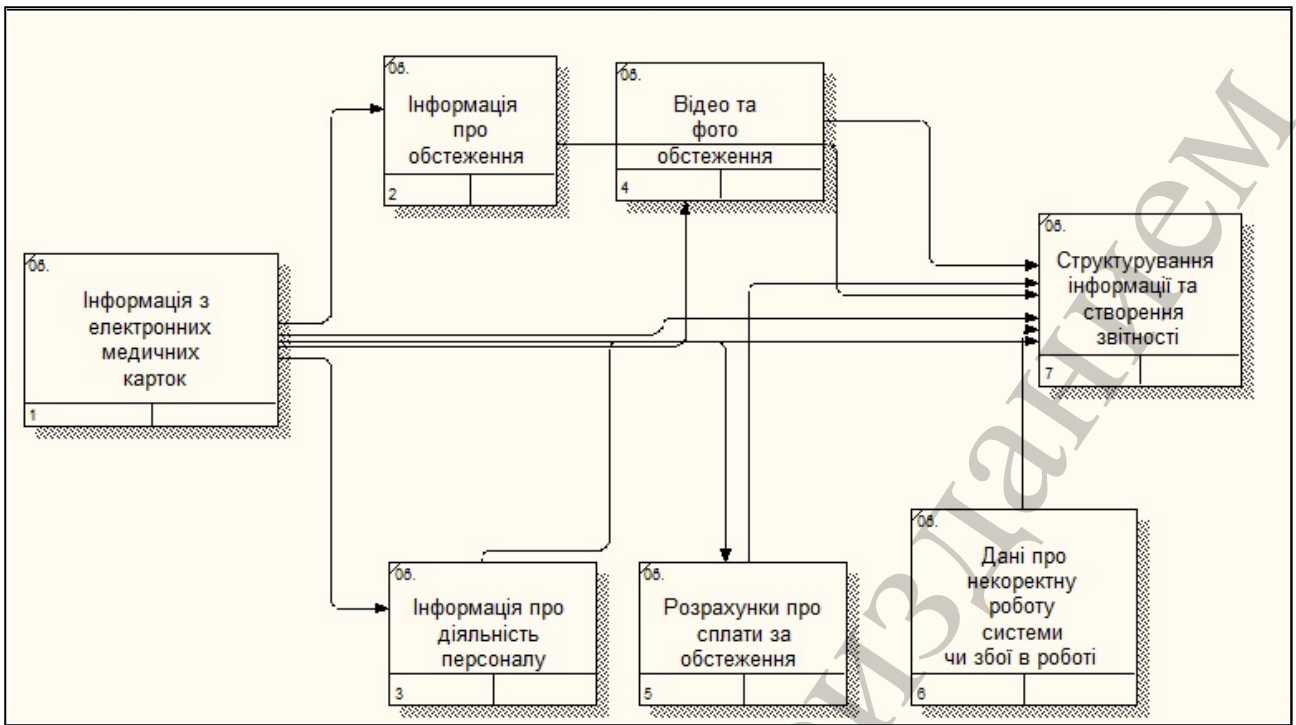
Об.
Інформація з електронних медичних карток
1

Об.
Інформація про обстеження
2

Об.
Відео та фото обстеження
4

Об.
Структурування інформації та створення звітності
7

Об.
Інформація про діяльність персоналу
3

Об.
Розрахунки про сплати за обстеження
5

Об.
Дані про некоректну роботу системи чи збої в роботі
6

Визданкем